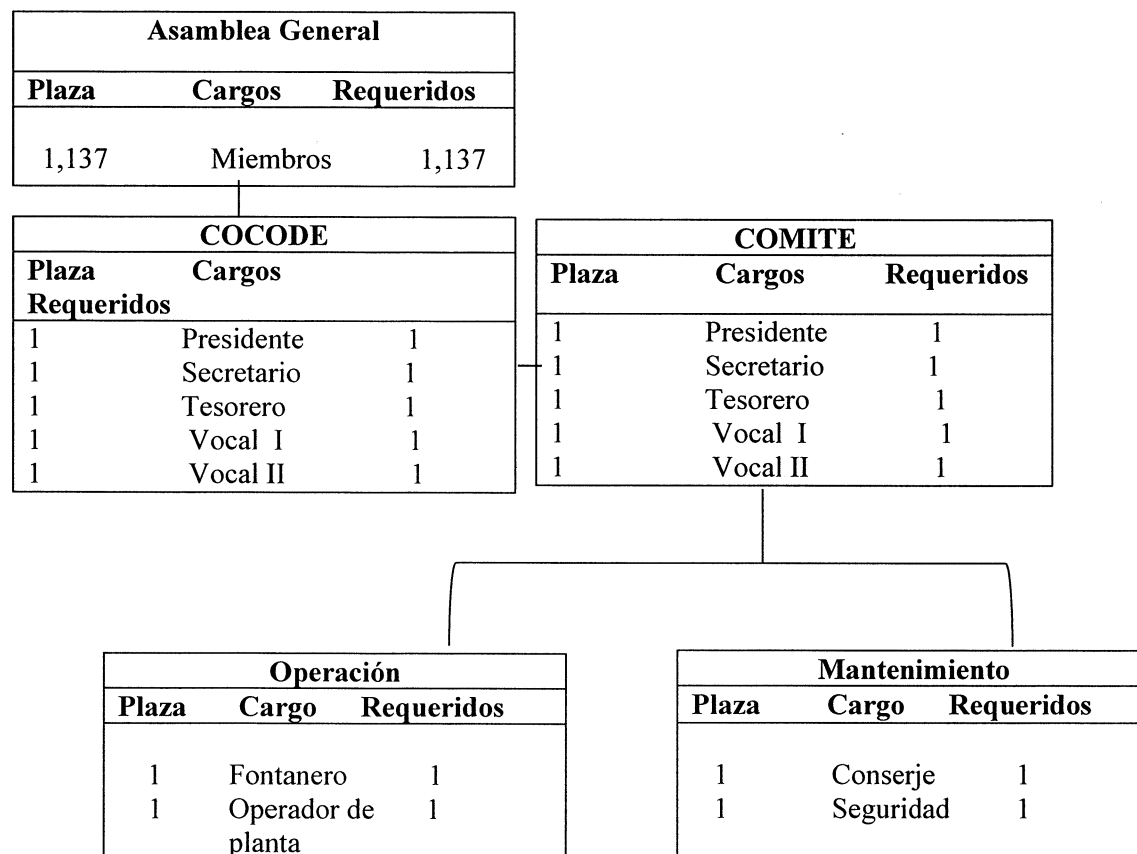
**Asamblea General**

| Plaza | Cargos | Requeridos |
|---|---|---|
| 1,137 | Miembros | 1,137 |

**COCODE**

| Plaza Requeridos | Cargos | |
|---|---|---|
| 1 | Presidente | 1 |
| 1 | Secretario | 1 |
| 1 | Tesorero | 1 |
| 1 | Vocal I | 1 |
| 1 | Vocal II | 1 |

**COMITE**

| Plaza | Cargos | Requeridos |
|---|---|---|
| 1 | Presidente | 1 |
| 1 | Secretario | 1 |
| 1 | Tesorero | 1 |
| 1 | Vocal I | 1 |
| 1 | Vocal II | 1 |

**Operación**

| Plaza | Cargo | Requeridos |
|---|---|---|
| 1 | Fontanero | 1 |
| 1 | Operador de planta | 1 |

**Mantenimiento**

| Plaza | Cargo | Requeridos |
|---|---|---|
| 1 | Conserje | 1 |
| 1 | Seguridad | 1 |